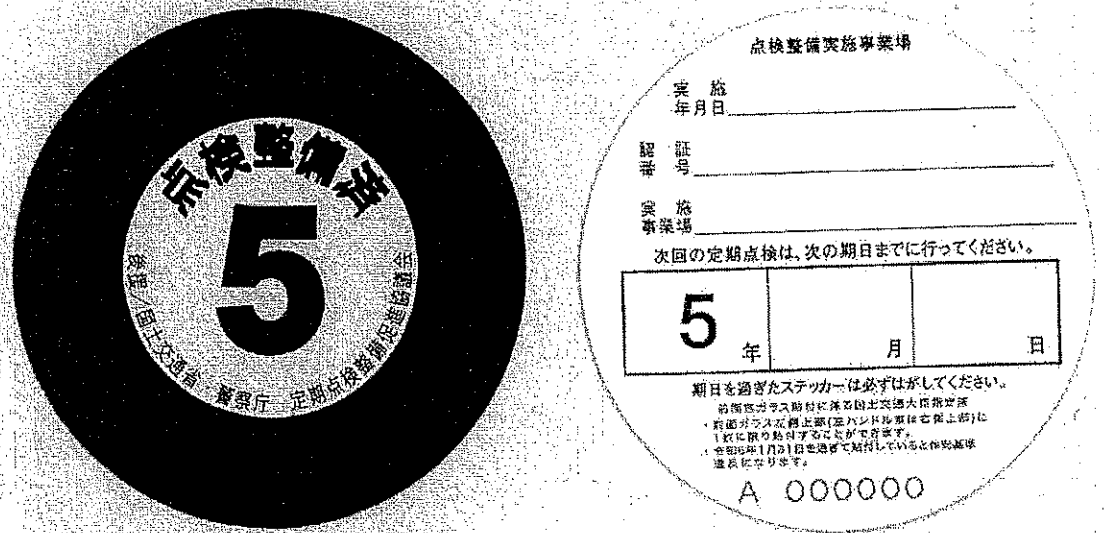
点検整備済

5

後援／国土交通省 警察庁 定期点検整備促進協議会

点検整備実施事業場

実施年月日

認証番号

実施事業場

次回の定期点検は、次の期日までに行ってください。

| 5 年 | 月 | 日 |
|---|---|---|

期日を過ぎたステッカーは必ずはがしてください。

前面窓ガラス貼付に係る国土交通大臣指定品

・前面ガラス左側上部(左ハンドル車は右側上部)に1枚に限り貼付することができます。

・令和6年1月31日を過ぎて貼付していると保安基準違反になります。

A 000000